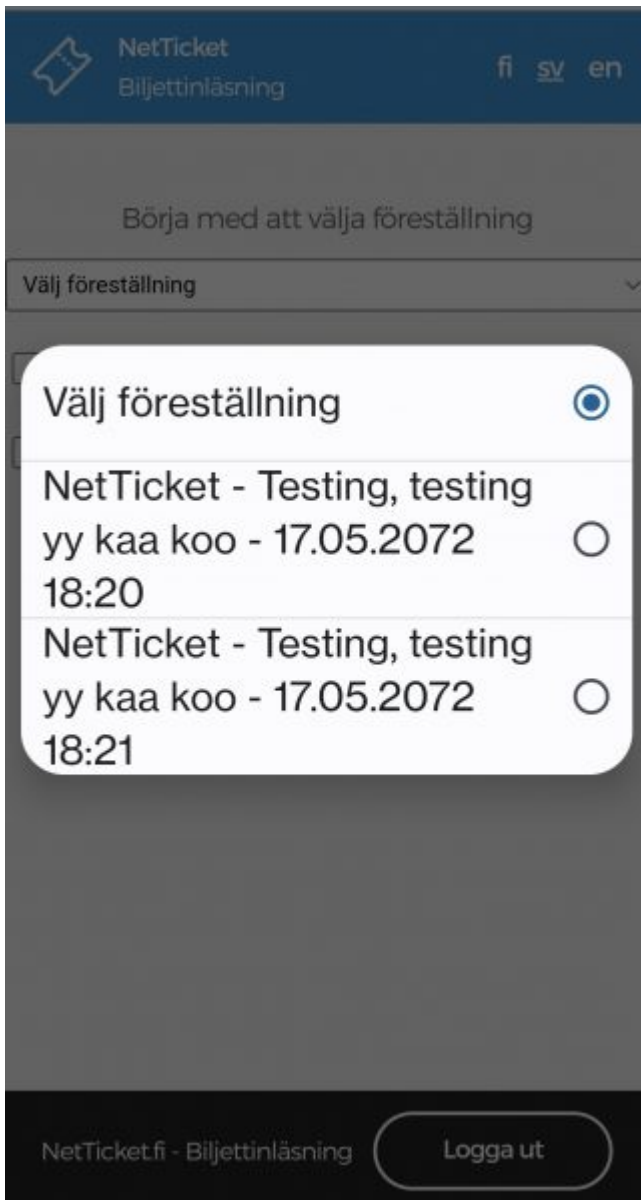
NetTicket
Biljettinläsning

fi sv en

Börja med att välja föreställning

Välj föreställning

Välj föreställning

NetTicket - Testing, testing yy kaa koo - 17.05.2072 18:20

NetTicket - Testing, testing yy kaa koo - 17.05.2072 18:21

NetTicket.fi - Biljettinläsning

Logga ut